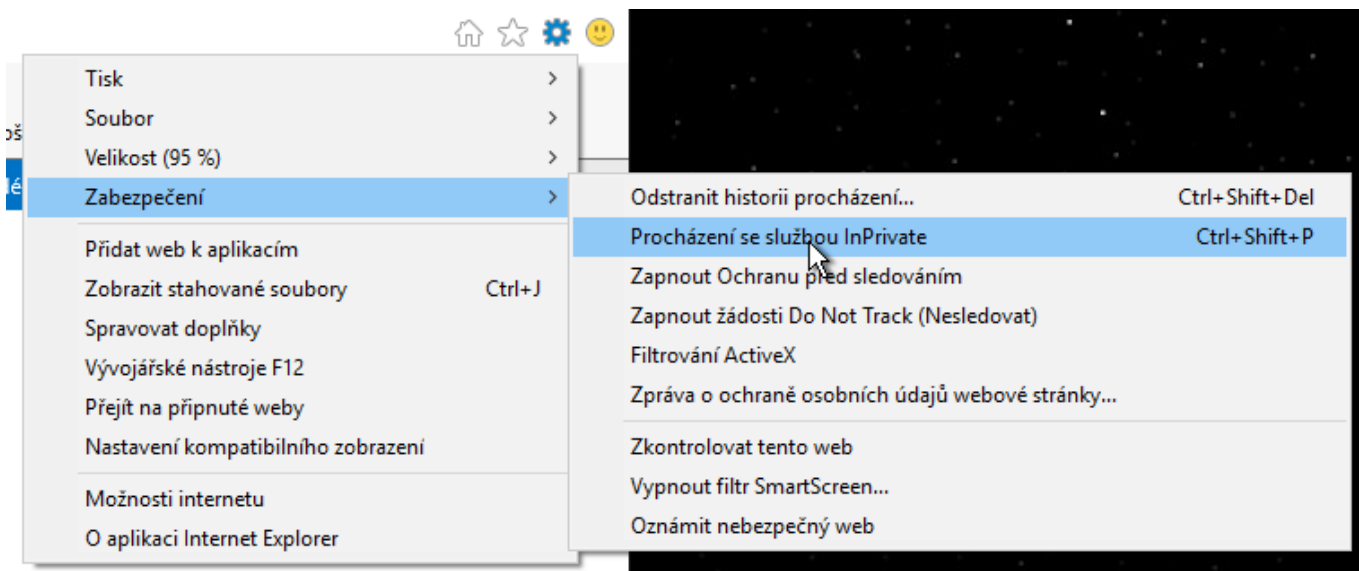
pš
lé

Tisk
Soubor
Velikost (95 %)
Zabezpečení
Přidat web k aplikacím
Zobrazit stahované soubory Ctrl+J
Spravovat doplňky
Vývojářské nástroje F12
Přejít na připnuté weby
Nastavení kompatibilního zobrazení
Možnosti internetu
O aplikaci Internet Explorer

Odstranit historii procházení... Ctrl+Shift+Del
Procházení se službou InPrivate Ctrl+Shift+P
Zapnout Ochranu před sledováním
Zapnout žádosti Do Not Track (Nesledovat)
Filtrování ActiveX
Zpráva o ochraně osobních údajů webové stránky...
Zkontrolovat tento web
Vypnout filtr SmartScreen...
Oznámit nebezpečný web